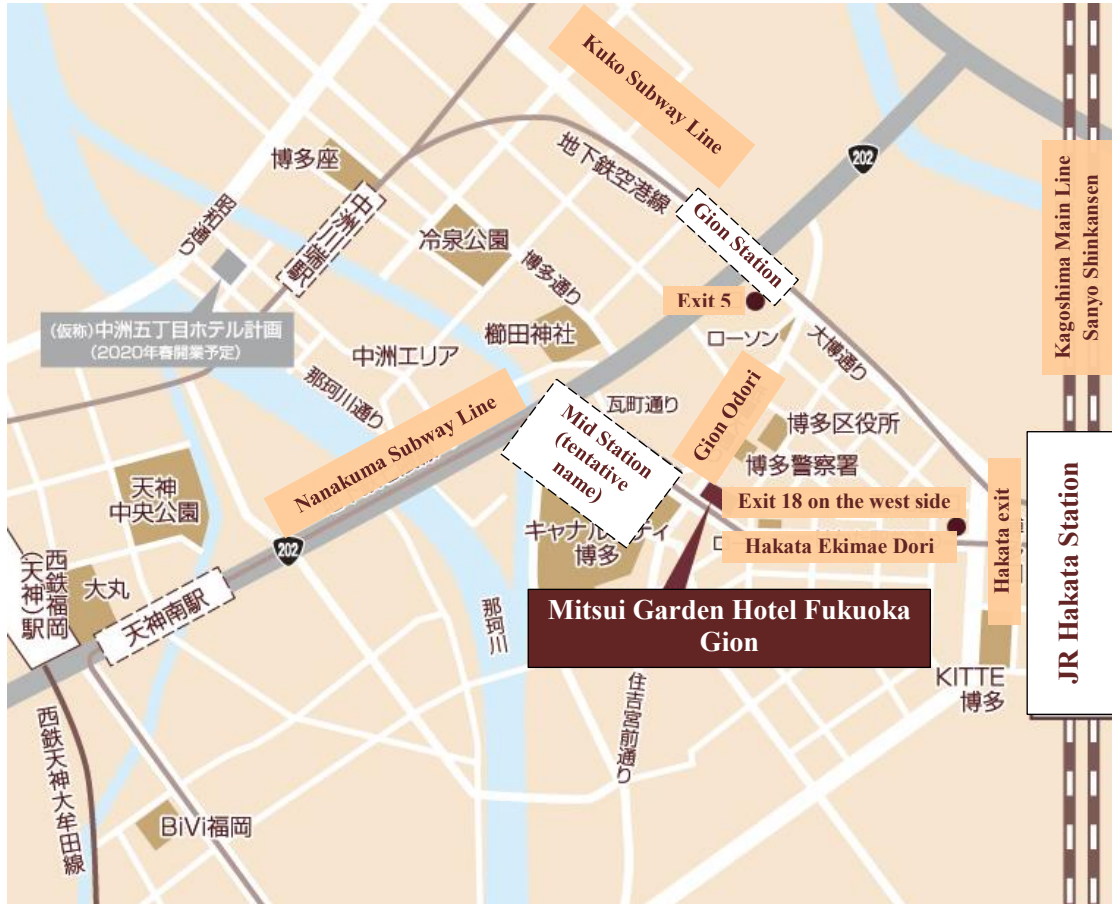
Kuko Subway Line

地下鉄空港線

202

Gion Station

Kagoshima Main Line
Sanyo Shinkansen

博多座

中洲川端駅

昭和通り

冷泉公園

博多通り

Exit 5

(仮称)中洲五丁目ホテル計画
(2020年春開業予定)

櫛田神社

ローソン

大博通り

中洲エリア

那珂川通り

Nanakuma Subway Line

Mid Station
(tentative
name)

瓦町通り

Gion Odori

博多区役所

博多警察署

天神
中央公園

Exit 18 on the west side

Hakata exit

JR Hakata Station

キャナルシティ
博多

Hakata Ekimae Dori

202

西鉄福岡(天神)駅

大丸

天神南駅

那珂川

Mitsui Garden Hotel Fukuoka Gion

KITTE
博多

住吉宮前通り

西鉄天神大牟田線

BiVi福岡